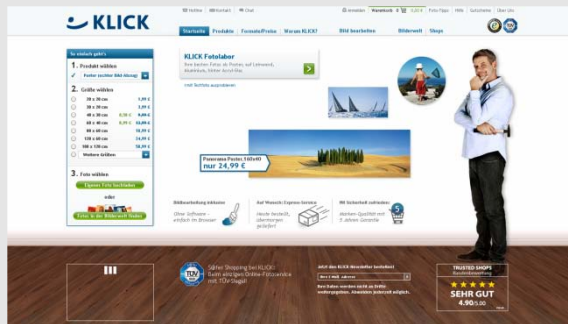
KLICK

Hotline | Merkzettel | Chat

Anmelden | Warenkorb 0 0,00 € | Foto-Tipps | Hilfe | Gutscheine | Über Uns

Startseite | Produkte | Formate/Preise | Warum KLICK? | Bild bearbeiten | Bilderwelt | Shops

So einfach geht's

1. Produkt wählen

Poster (echter Bild-Abzug)

2. Größe wählen

20 x 30 cm 1,99 €
30 x 30 cm 3,99 €
40 x 30 cm 6,99 €
60 x 40 cm 9,99 €
90 x 60 cm 19,99 €
120 x 60 cm 24,99 €
180 x 120 cm 59,99 €
Weitere Größen

3. Foto wählen

Eigenes Foto hochladen

oder

Fotos in der Bilderwelt finden

KLICK Fotolabor
Ihre besten Fotos als Poster, auf Leinwand, Aluminium, hinter Acryl-Glas.

mit Testfoto ausprobieren

Panorama Poster 160x40
nur 24,99 €

Bildbearbeitung inklusive
Ohne Software – einfach im Browser

Auf Wunsch Express-Service
Heute bestellt, übermorgen geliefert

Mit Sicherheit zufrieden
Beste Qualität mit 5 Jahren Garantie

TÜV
Sicher Shoppen bei KLICK! Bisher einziger Online-Fotoservice mit TÜV-Siegel!

Jetzt den KLICK-Newsletter bestellen!

Ihre E-Mail-Adresse

TRUSTED SHOPS
Kundenbewertung
SEHR GUT
4.90/5.00